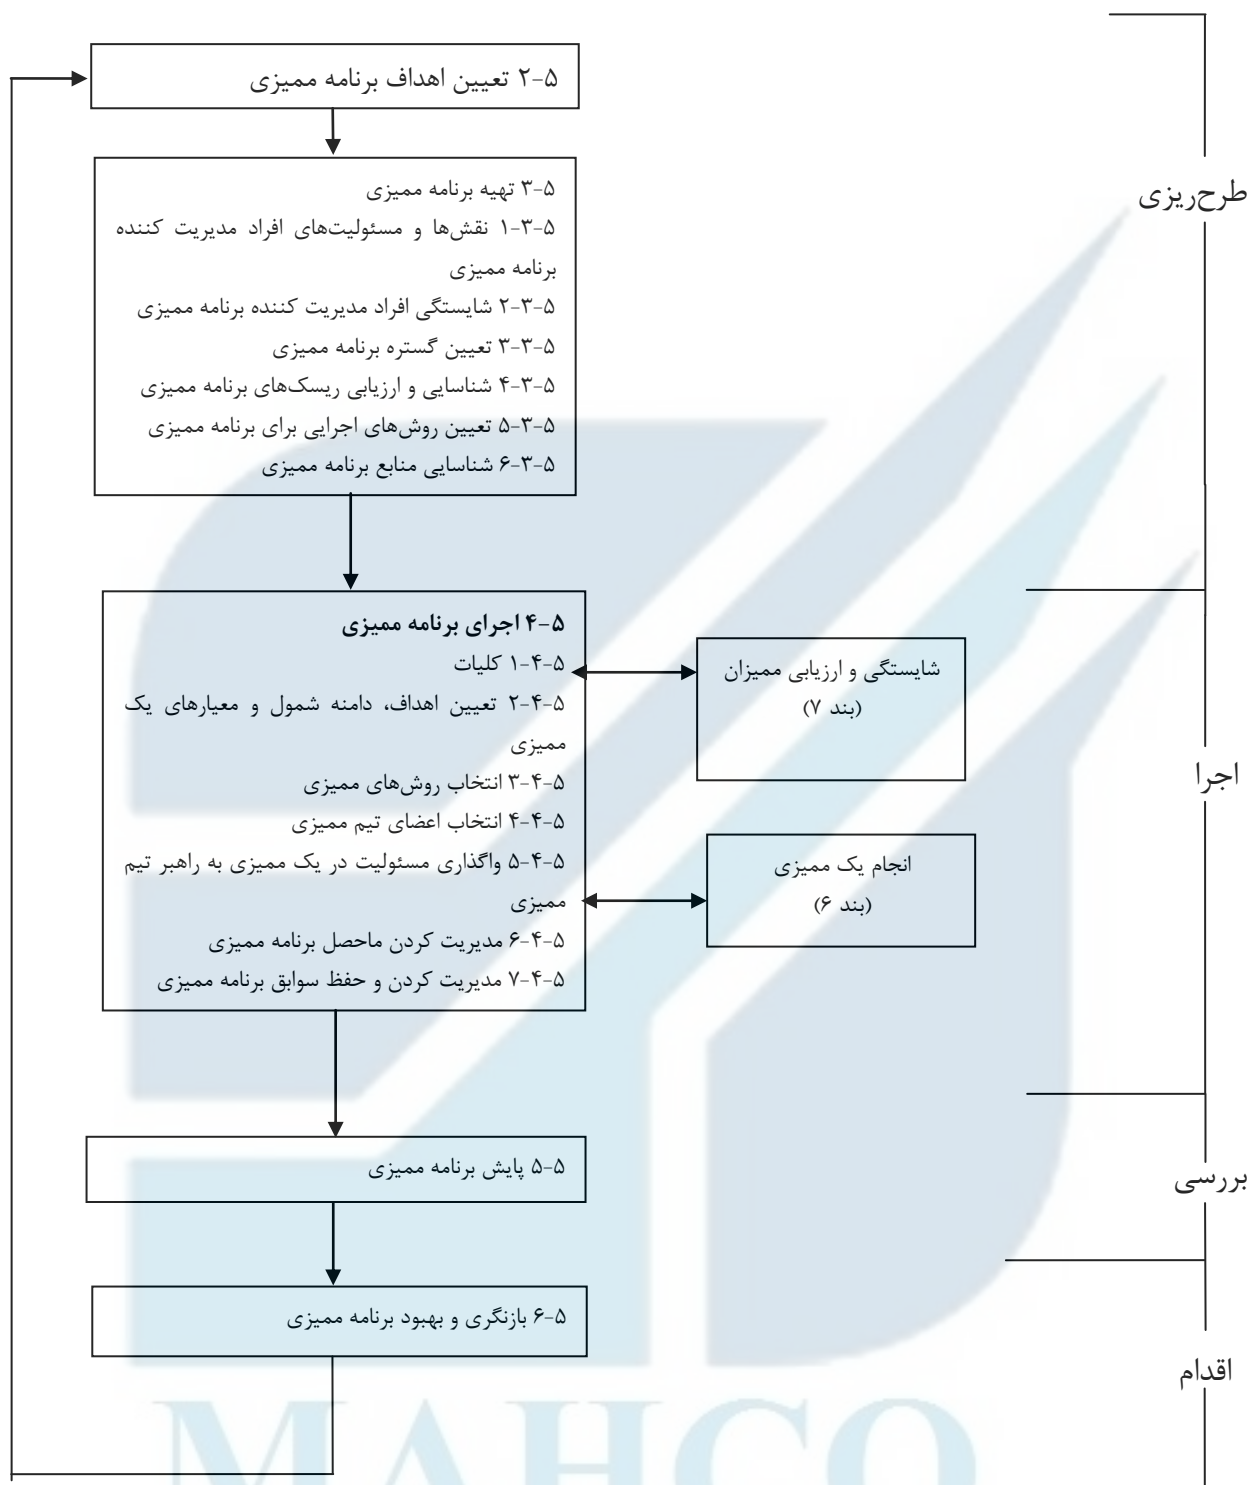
۵-۲ تعیین اهداف برنامه ممیزی

طرح‌ریزی

۵-۳ تهیه برنامه ممیزی
۵-۳-۱ نقش‌ها و مسئولیت‌های افراد مدیریت کننده برنامه ممیزی
۵-۳-۲ شایستگی افراد مدیریت کننده برنامه ممیزی
۵-۳-۳ تعیین گستره برنامه ممیزی
۵-۳-۴ شناسایی و ارزیابی ریسک‌های برنامه ممیزی
۵-۳-۵ تعیین روش‌های اجرایی برای برنامه ممیزی
۵-۳-۶ شناسایی منابع برنامه ممیزی

**۵-۴ اجرای برنامه ممیزی**
۵-۴-۱ کلیات
۵-۴-۲ تعیین اهداف، دامنه شمول و معیارهای یک ممیزی
۵-۴-۳ انتخاب روش‌های ممیزی
۵-۴-۴ انتخاب اعضای تیم ممیزی
۵-۴-۵ واگذاری مسئولیت در یک ممیزی به راهبر تیم ممیزی
۵-۴-۶ مدیریت کردن ماحصل برنامه ممیزی
۵-۴-۷ مدیریت کردن و حفظ سوابق برنامه ممیزی

شایستگی و ارزیابی ممیزان
(بند ۷)

اجرا

انجام یک ممیزی
(بند ۶)

۵-۵ پایش برنامه ممیزی

بررسی

۵-۶ بازنگری و بهبود برنامه ممیزی

اقدام

MAHCO